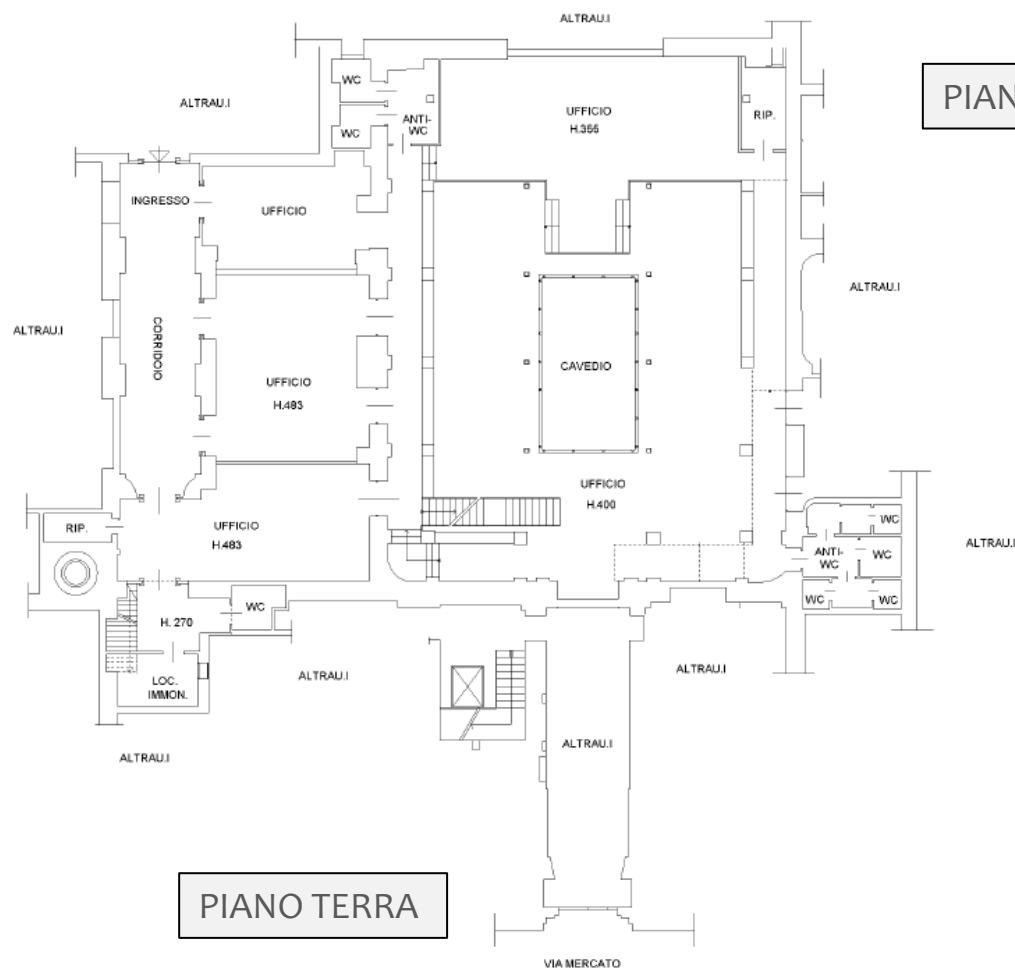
PIAN

ALTRAU.I

ALTRAU.I

WC

WC

ANTI-WC

UFFICIO
H.355

RIP.

INGRESSO

UFFICIO

ALTRAU.I

ALTRAU.I

CORRIDOIO

UFFICIO
H.483

CAVEDIO

UFFICIO
H.400

RIP.

UFFICIO
H.483

WC

ANTI-WC

WC

WC

WC

ALTRAU.I

WC

H. 270

LOC. IMMON.

ALTRAU.I

ALTRAU.I

ALTRAU.I

ALTRAU.I

PIANO TERRA

VIA MERCATO